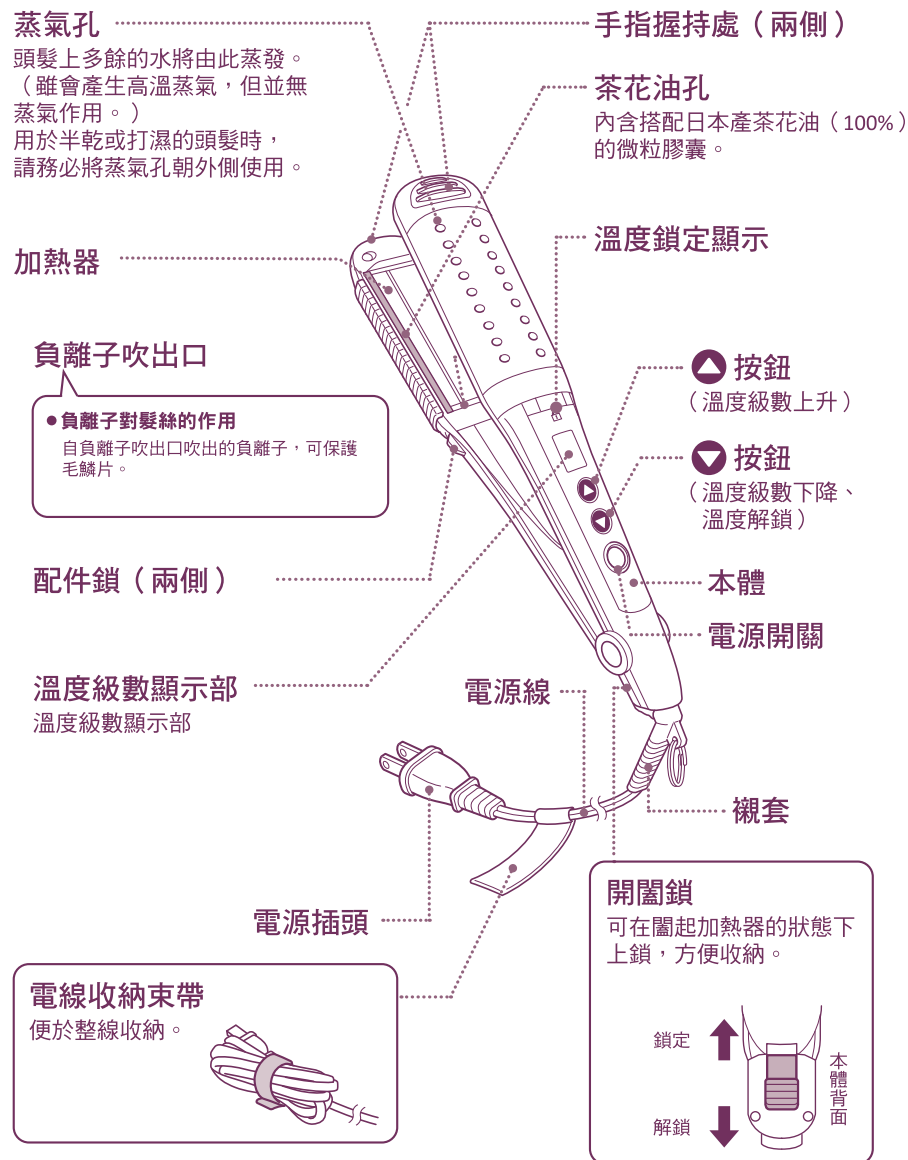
蒸氣孔
頭髮上多餘的水將由此蒸發。
（雖會產生高溫蒸氣，但並無蒸氣作用。）
用於半乾或打濕的頭髮時，
請務必將蒸氣孔朝外側使用。

手指握持處（兩側）

茶花油孔
內含搭配日本產茶花油（100%）的微粒膠囊。

加熱器

溫度鎖定顯示

負離子吹出口

● 負離子對髮絲的作用
自負離子吹出口吹出的負離子，可保護毛鱗片。

按鈕
（溫度級數上升）

按鈕
（溫度級數下降、溫度解鎖）

配件鎖（兩側）

本體

電源開關

溫度級數顯示部
溫度級數顯示部

電源線

襯套

開闔鎖
可在闔起加熱器的狀態下上鎖，方便收納。

電源插頭

電線收納束帶
便於整線收納。

鎖定

解鎖

本體背面